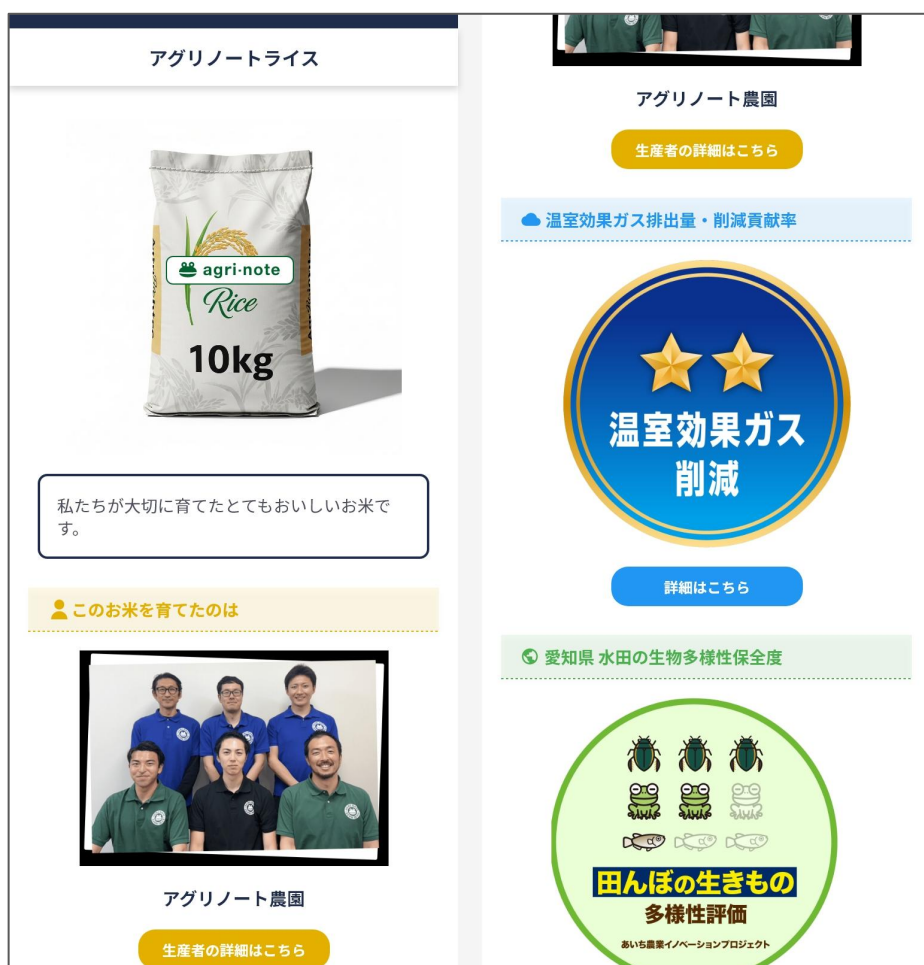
アグリノートライス

agri·note
Rice
10kg

私たちが大切に育てたとてもおいしいお米です。

このお米を育てたのは

アグリノート農園

生産者の詳細はこちら

アグリノート農園

生産者の詳細はこちら

温室効果ガス排出量・削減貢献率

温室効果ガス
削減

詳細はこちら

愛知県 水田の生物多様性保全度

田んぼの生きもの
多様性評価
あいち農業イノベーションプロジェクト